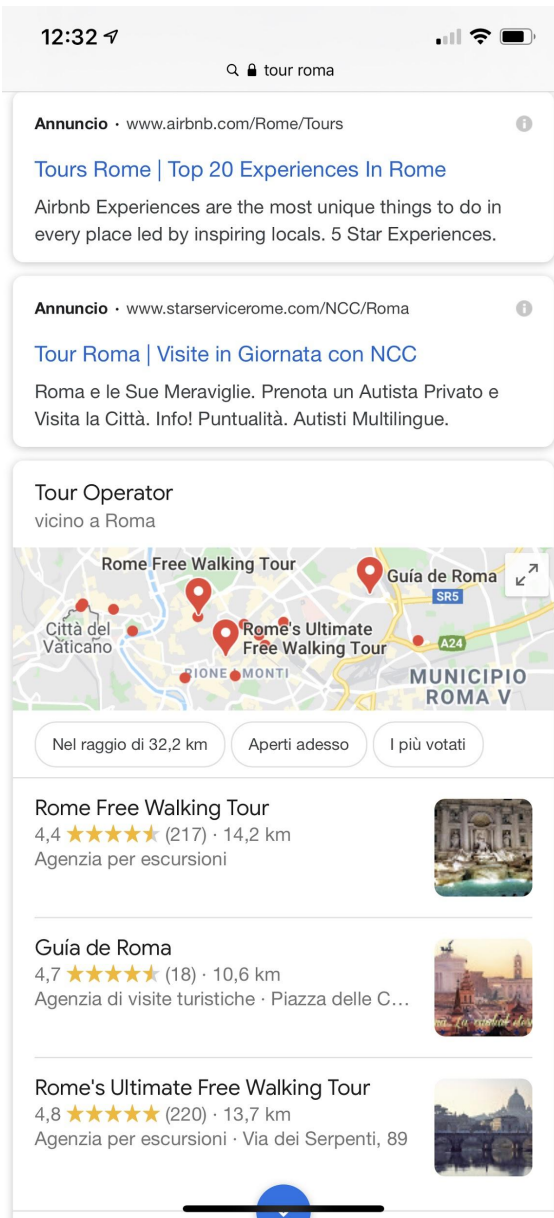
12:32

tour roma

Annuncio · www.airbnb.com/Rome/Tours

Tours Rome | Top 20 Experiences In Rome

Airbnb Experiences are the most unique things to do in every place led by inspiring locals. 5 Star Experiences.

Annuncio · www.starservicerome.com/NCC/Roma

Tour Roma | Visite in Giornata con NCC

Roma e le Sue Meraviglie. Prenota un Autista Privato e Visita la Città. Info! Puntualità. Autisti Multilingue.

Tour Operator
vicino a Roma

Rome Free Walking Tour
Guía de Roma
SR5
Città del Vaticano
Rome's Ultimate Free Walking Tour
A24
RIONE MONTI
MUNICIPIO ROMA V

Nel raggio di 32,2 km
Aperti adesso
I più votati

Rome Free Walking Tour
4,4 ★★★★★ (217) · 14,2 km
Agenzia per escursioni

Guía de Roma
4,7 ★★★★★ (18) · 10,6 km
Agenzia di visite turistiche · Piazza delle C...

Rome's Ultimate Free Walking Tour
4,8 ★★★★★ (220) · 13,7 km
Agenzia per escursioni · Via dei Serpenti, 89